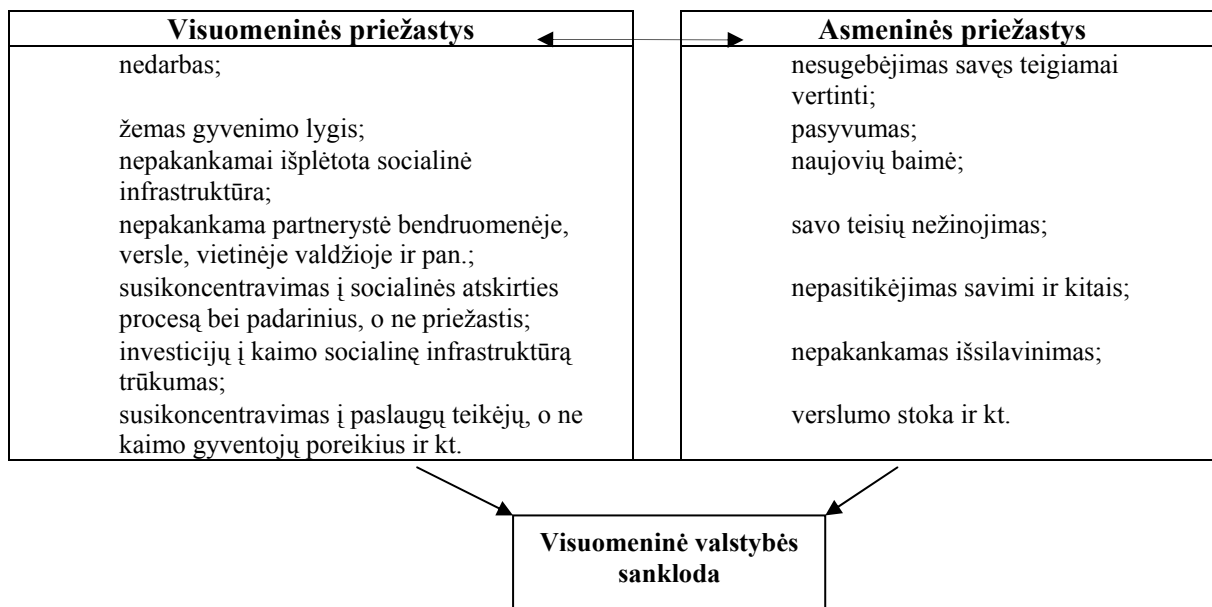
Visuomeninės priežastys

nedarbas;

žemas gyvenimo lygis;

nepakankamai išplėtota socialinė infrastruktūra;

nepakankama partnerystė bendruomenėje, versle, vietinėje valdžioje ir pan.;

susikoncentravimas į socialinės atskirties procesą bei padarinius, o ne priežastis;

investicijų į kaimo socialinę infrastruktūrą trūkumas;

susikoncentravimas į paslaugų teikėjų, o ne kaimo gyventojų poreikius ir kt.

Asmeninės priežastys

nesugebėjimas savęs teigiamai vertinti;

pasyvumas;

naujovių baimė;

savo teisių nežinojimas;

nepasitikėjimas savimi ir kitais;

nepakankamas išsilavinimas;

verslumo stoka ir kt.

Visuomeninė valstybės sankloda